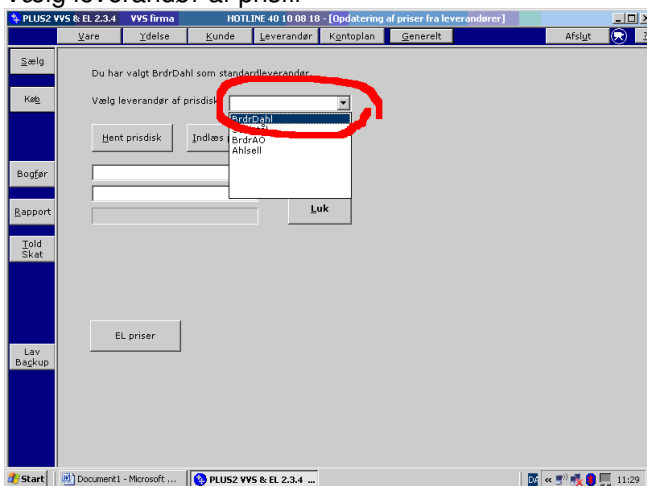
Vælg leverandør af prisfil

PLUS2 VVS & EL 2.3.4 VVS firma HOTLINE 40 10 08 18 - [Opdatering af priser fra leverandører]

Vare Ydelse Kunde Leverandør Kontoplan Generelt Afslut ?

Sælg

Køb

Bogfør

Rapport

Told Skat

Lav Backup

Du har valgt BrdrDahl som standardleverandør

Vælg leverandør af prisdisk

BrdrDahl
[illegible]
BrdrAO
Ahlsell

Hent prisdisk

Indlæs

Luk

EL priser

Start Document1 - Microsoft ... PLUS2 VVS & EL 2.3.4 ... 11:29